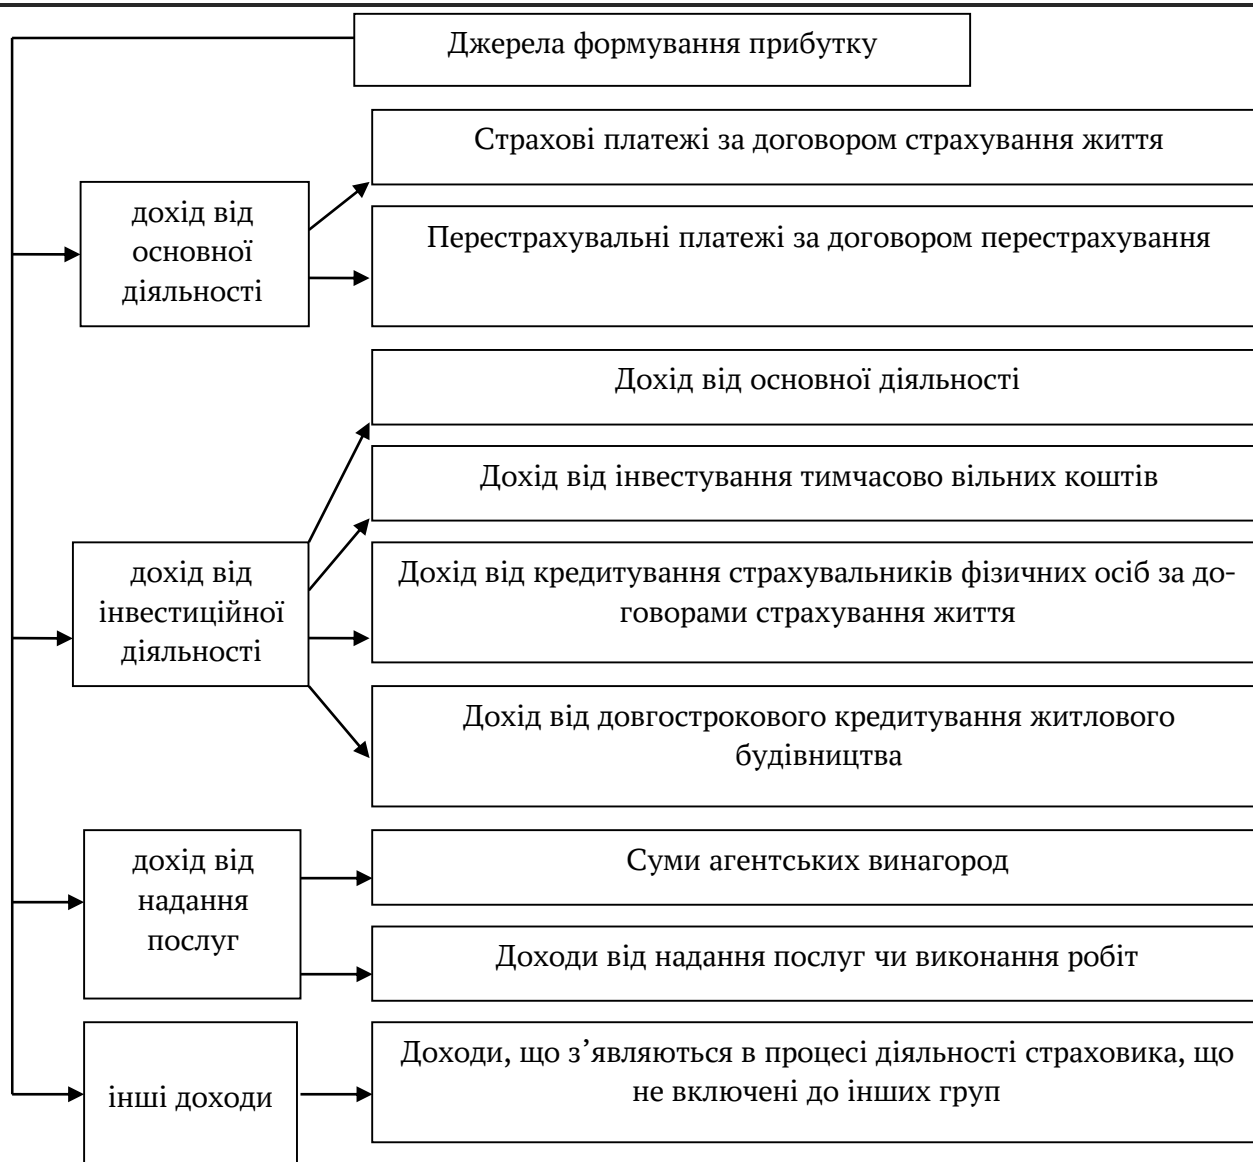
Джерела формування прибутку

дохід від основної діяльності

Страхові платежі за договором страхування життя

Перестрахувальні платежі за договором перестрахування

дохід від інвестиційної діяльності

Дохід від основної діяльності

Дохід від інвестування тимчасово вільних коштів

Дохід від кредитування страхувальників фізичних осіб за договорами страхування життя

Дохід від довгострокового кредитування житлового будівництва

дохід від надання послуг

Суми агентських винагород

Доходи від надання послуг чи виконання робіт

інші доходи

Доходи, що з'являються в процесі діяльності страховика, що не включені до інших груп